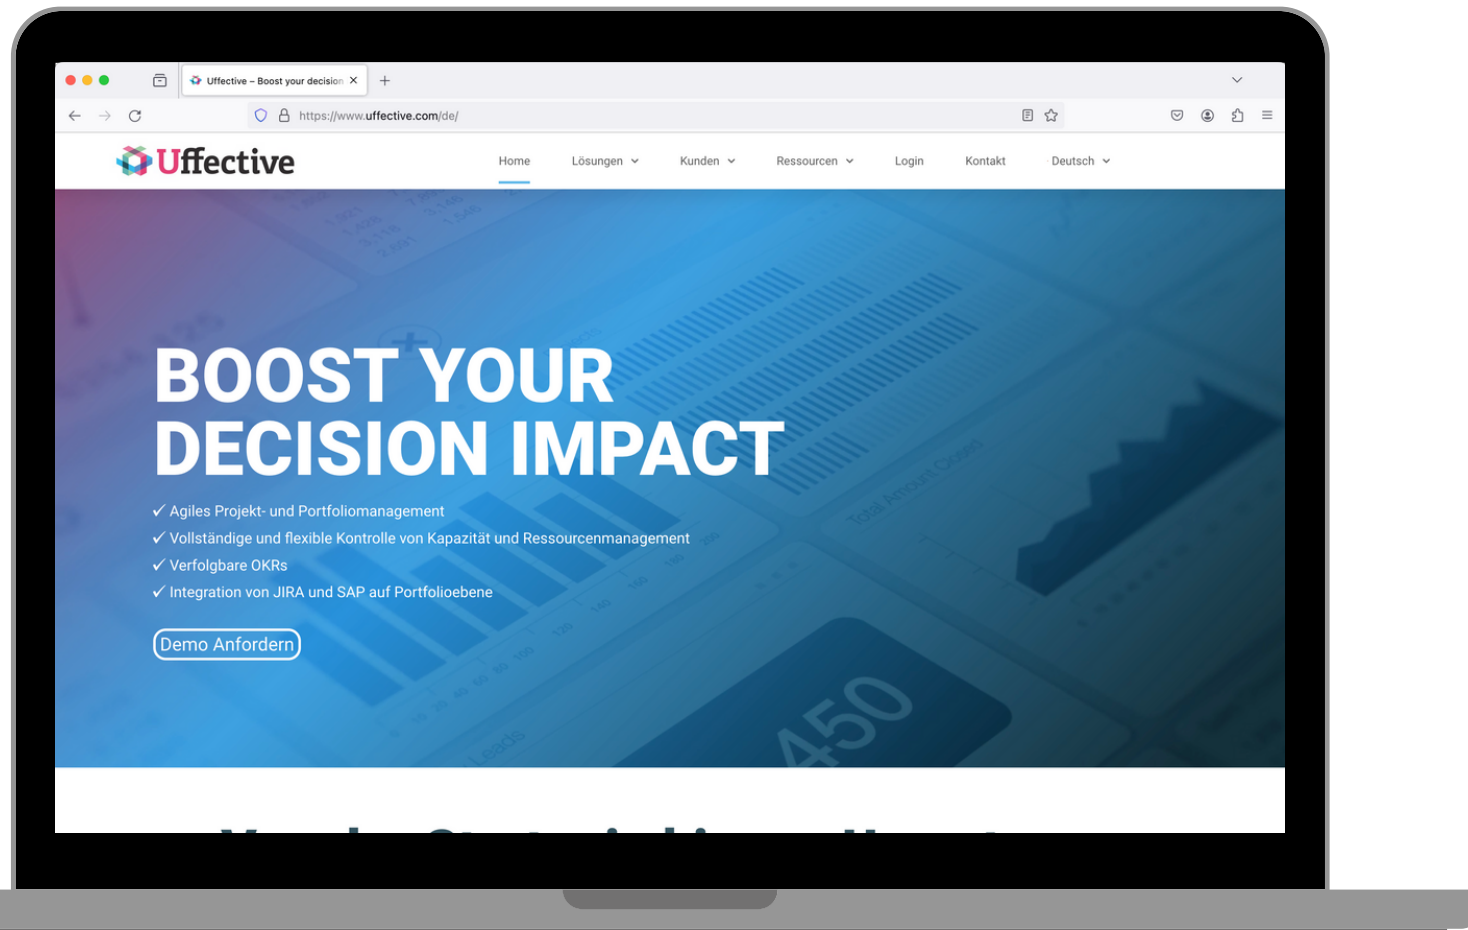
Uffective – Boost your decision

https://www.uffective.com/de/

Uffective

Home
Lösungen
Kunden
Ressourcen
Login
Kontakt
Deutsch

BOOST YOUR DECISION IMPACT

✓ Agiles Projekt- und Portfoliomanagement
✓ Vollständige und flexible Kontrolle von Kapazität und Ressourcenmanagement
✓ Verfolgbare OKRs
✓ Integration von JIRA und SAP auf Portfolioebene

Demo Anfordern

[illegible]